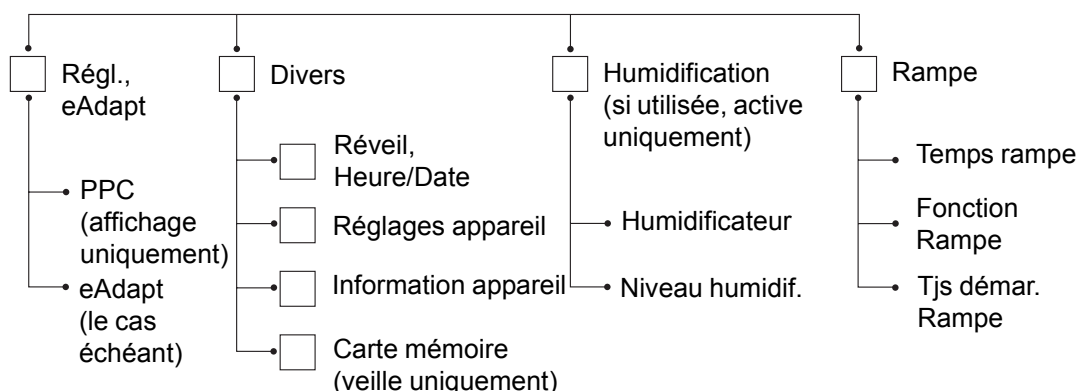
Régl., eAdapt

PPC (affichage uniquement)

eAdapt (le cas échéant)

Divers

Réveil, Heure/Date

Réglages appareil

Information appareil

Carte mémoire (veille uniquement)

Humidification (si utilisée, active uniquement)

Humidificateur

Niveau humidif.

Rampe

Temps rampe

Fonction Rampe

Tjs démar. Rampe